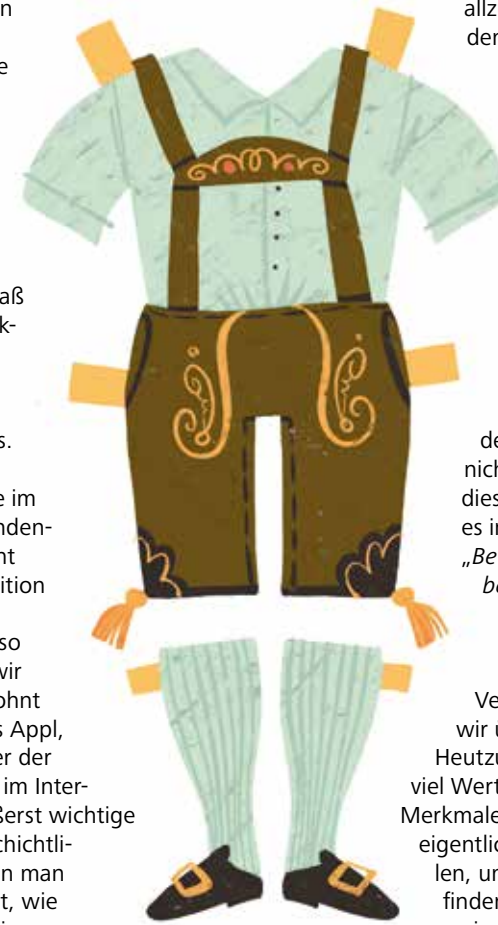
n

e

aß
k-

s.

e im
nden-
nt
ition

so
wir
ohnt
s Appl,
er der
im Inter-
ßerst wichtige
chichtli-
n man
t, wie

allz
der

de
nich
dies
es in
„Be
be

Ve
wir u
Heutzu
viel Wert
Merkmale
eigentlic
len, un
finden